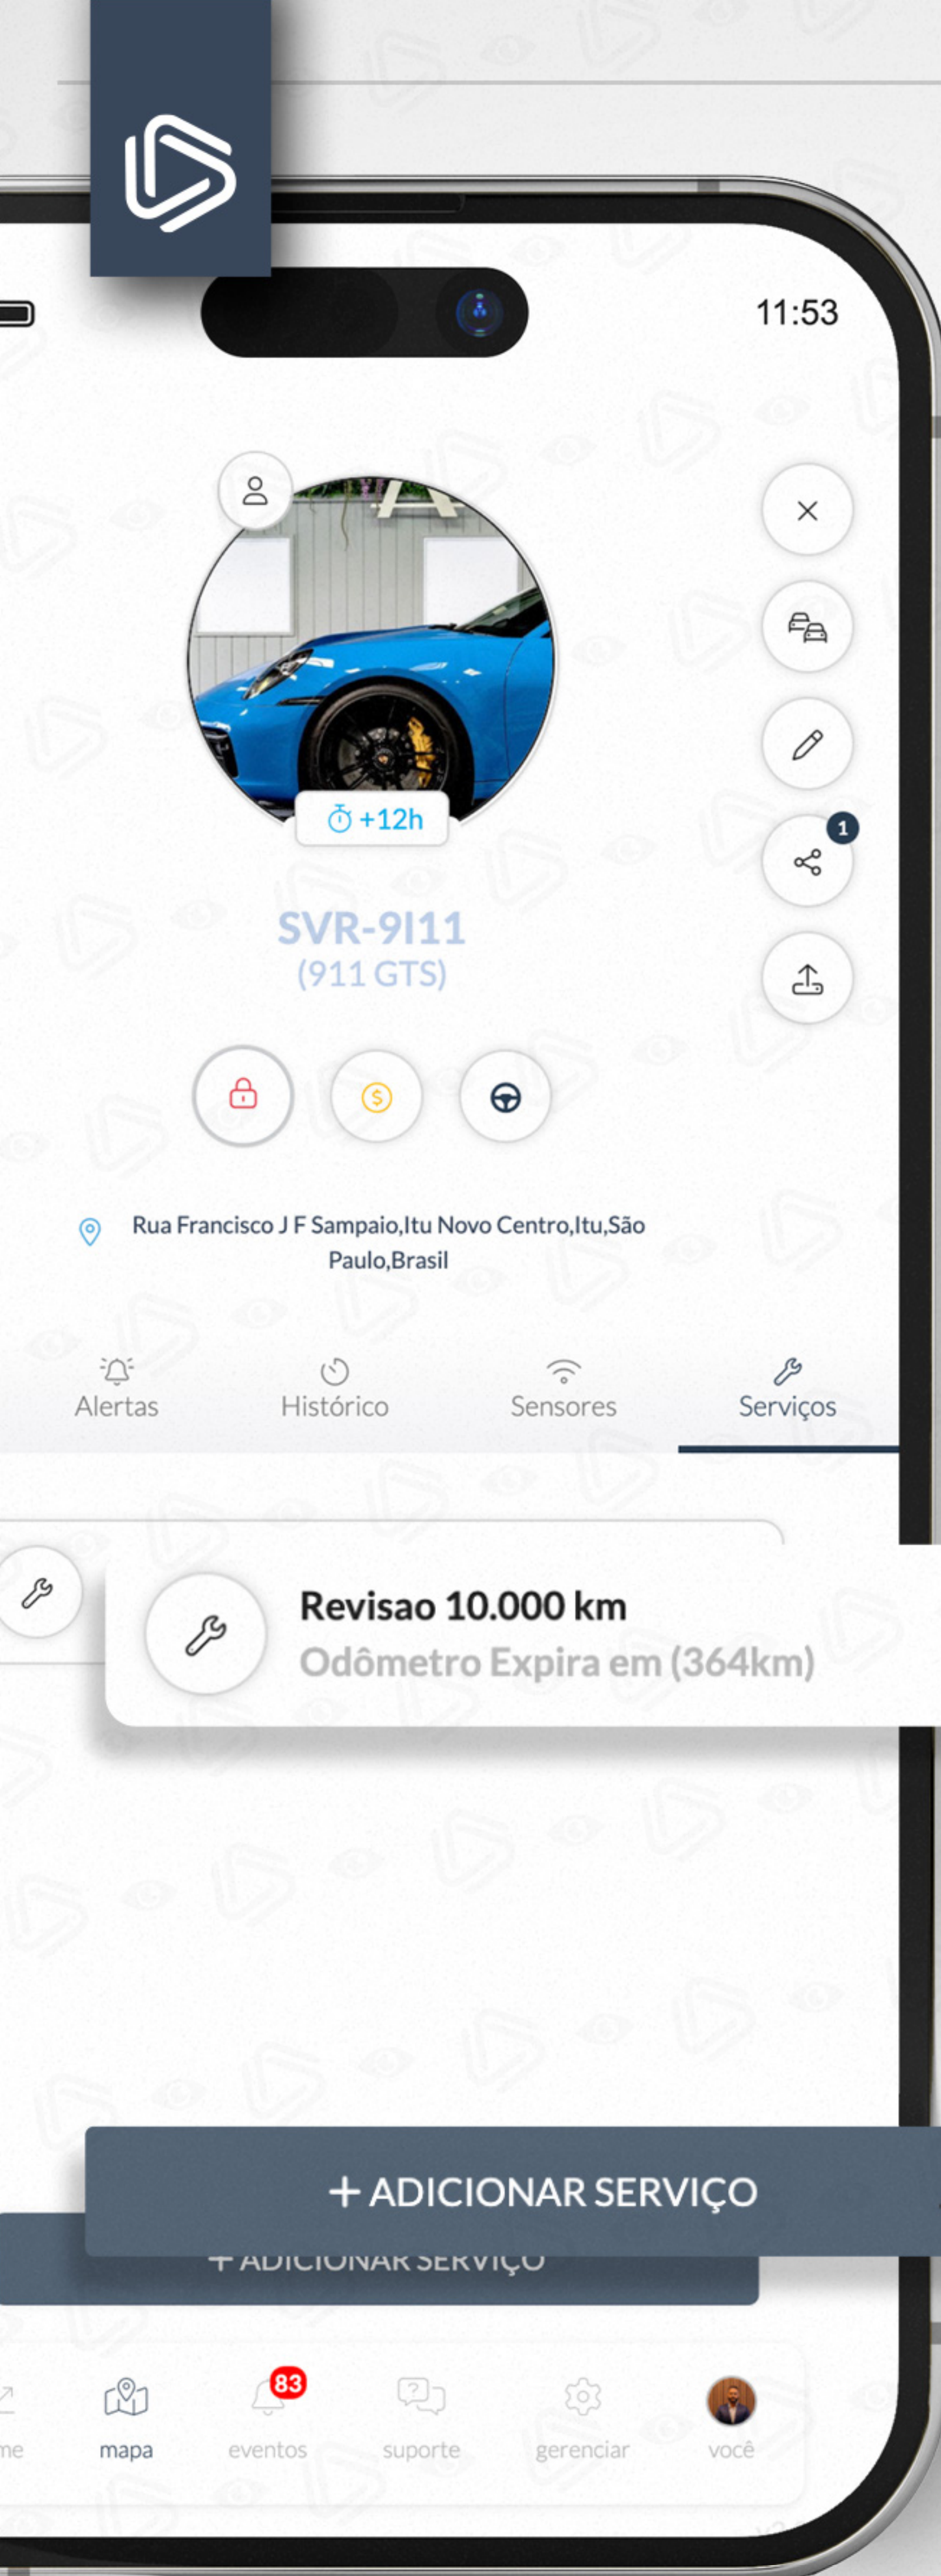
11:53

+12h

SVR-9I11
(911 GTS)

Rua Francisco J F Sampaio,Itu Novo Centro,Itu,São Paulo,Brasil

Alertas
Histórico
Sensores
Serviços

Revisao 10.000 km
Odômetro Expira em (364km)

+ ADICIONAR SERVIÇO

+ ADICIONAR SERVIÇO

1

me
mapa
83
eventos
suporte
gerenciar
você